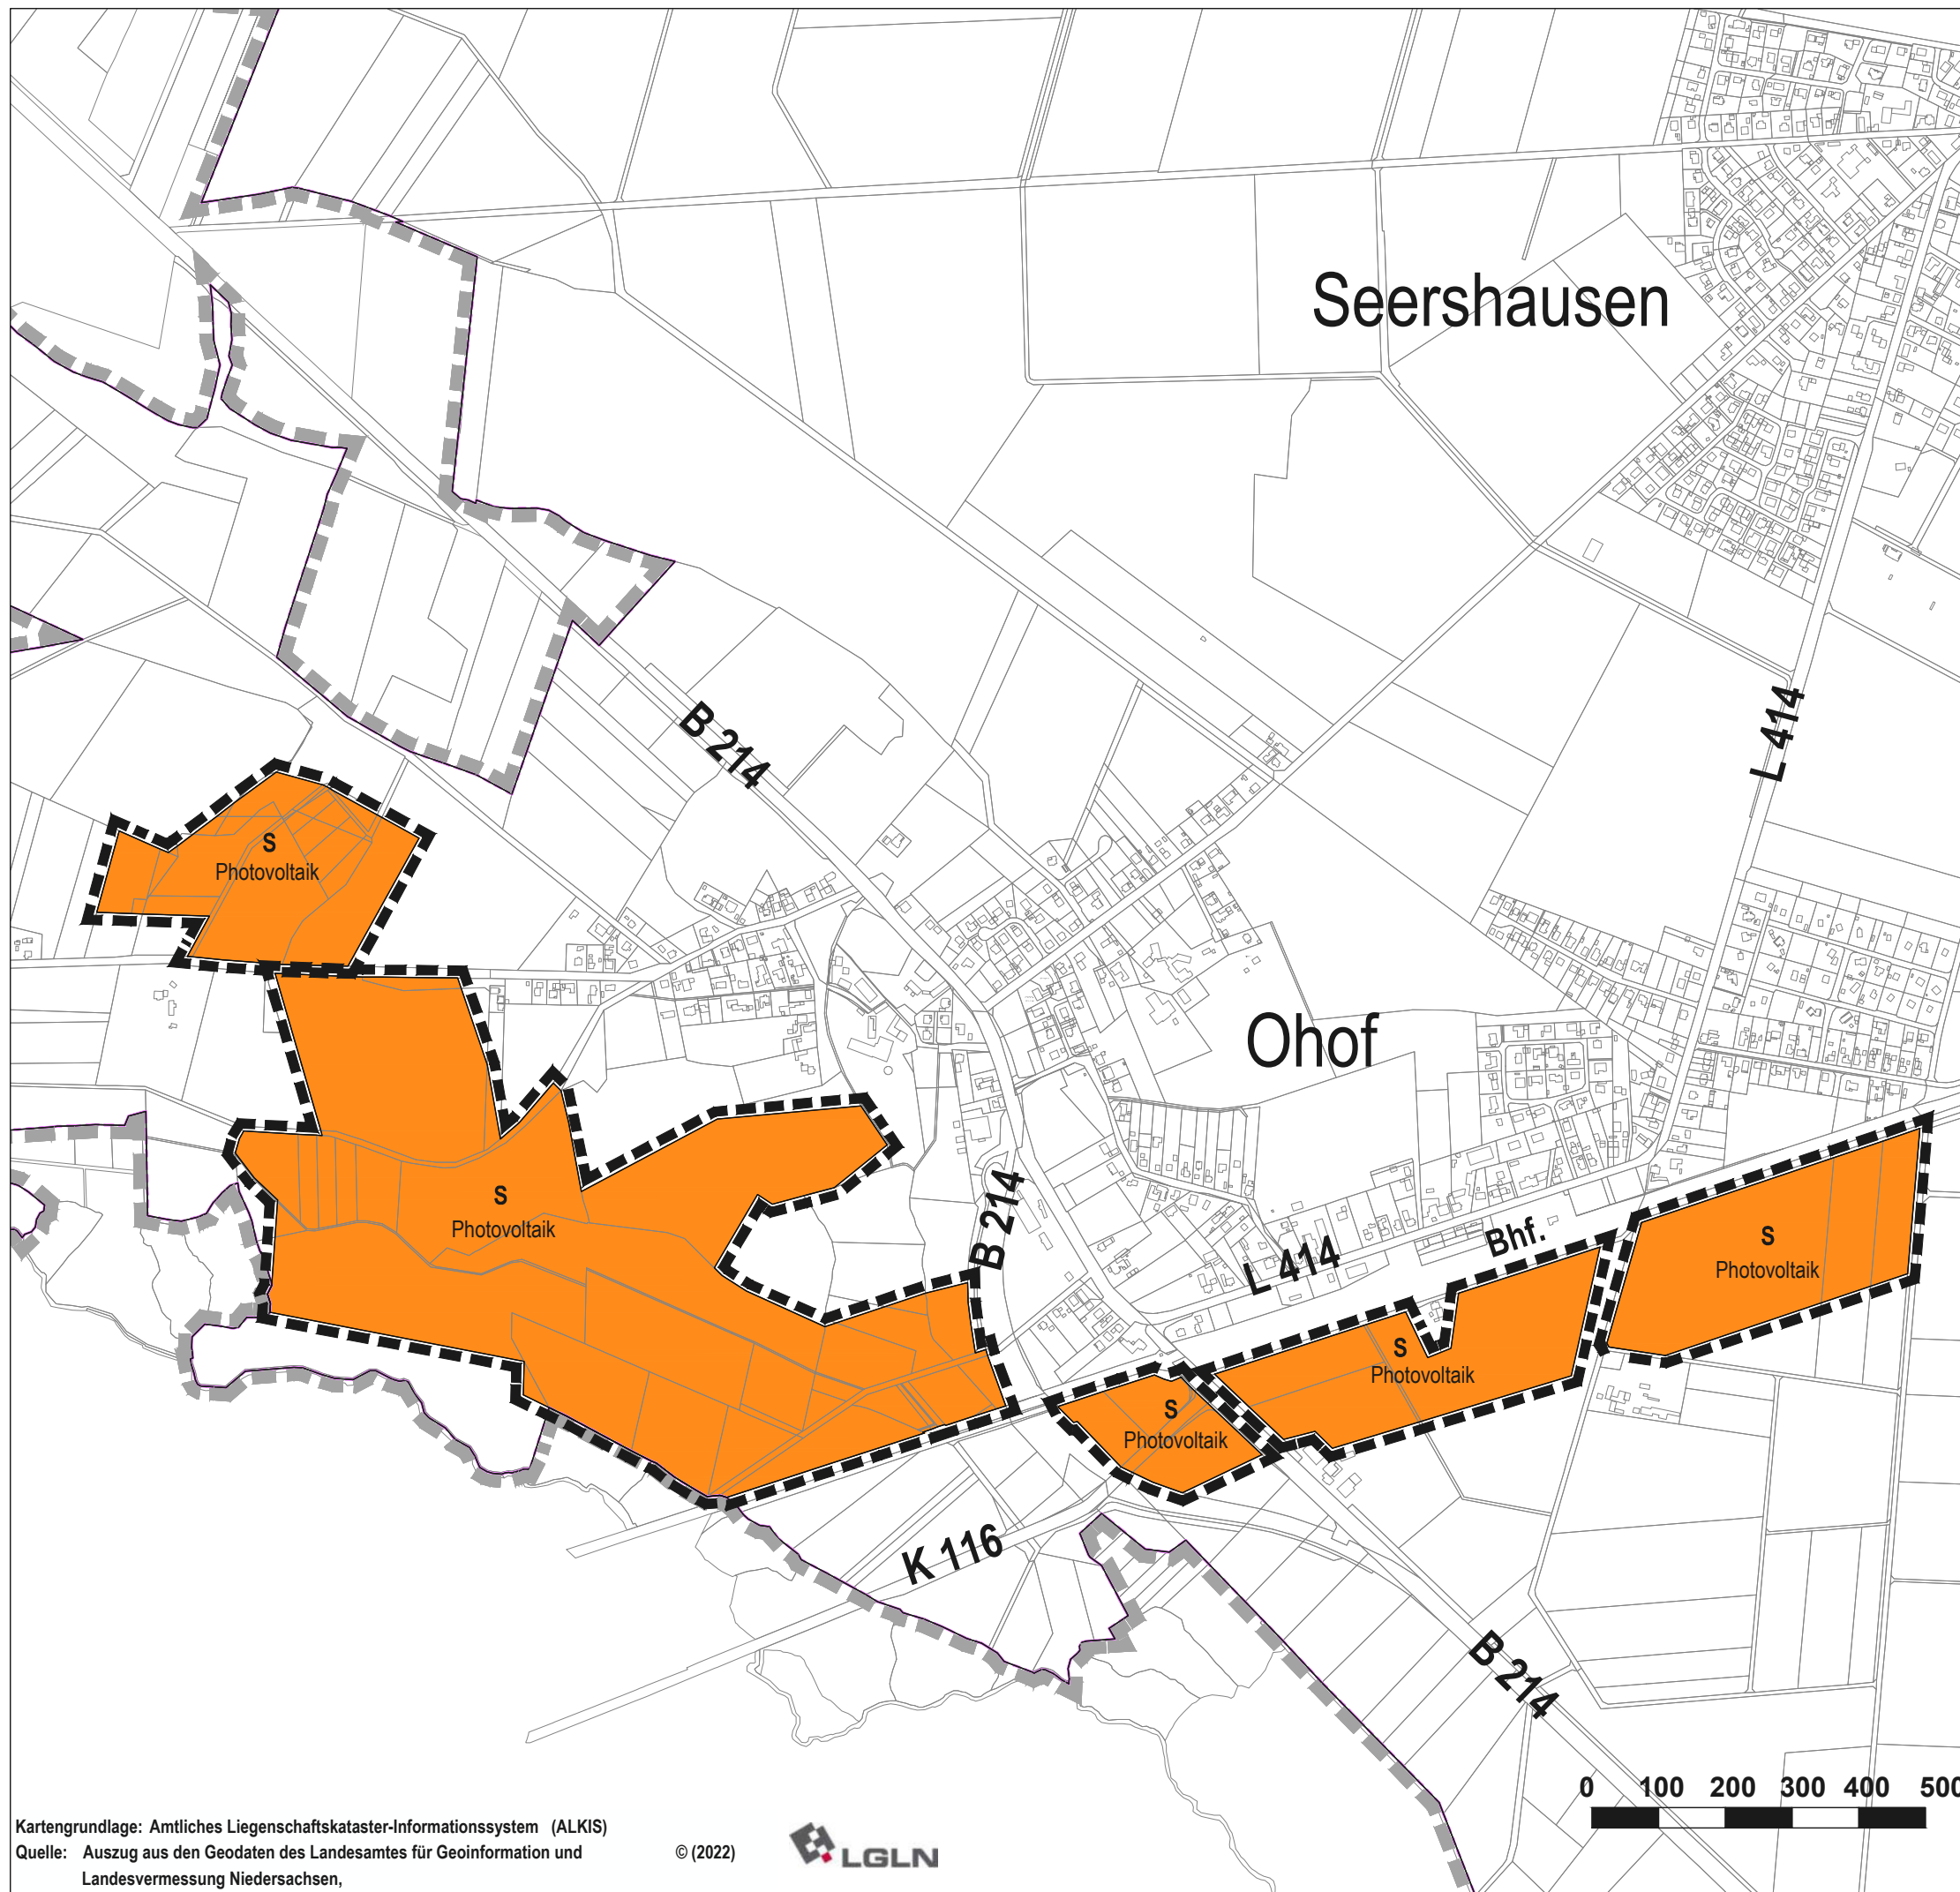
Seershausen

B 214

L 414

S
Photovoltaik

Ohof

S
Photovoltaik

B 214

Bhf.

L 414

S
Photovoltaik

S
Photovoltaik

S
Photovoltaik

S
Photovoltaik

K 116

B 214

0 100 200 300 400 500

Kartengrundlage: Amtliches Liegenschaftskataster-Informationssystem (ALKIS)
Quelle: Auszug aus den Geodaten des Landesamtes für Geoinformation und Landesvermessung Niedersachsen,

© (2022)

LGLN